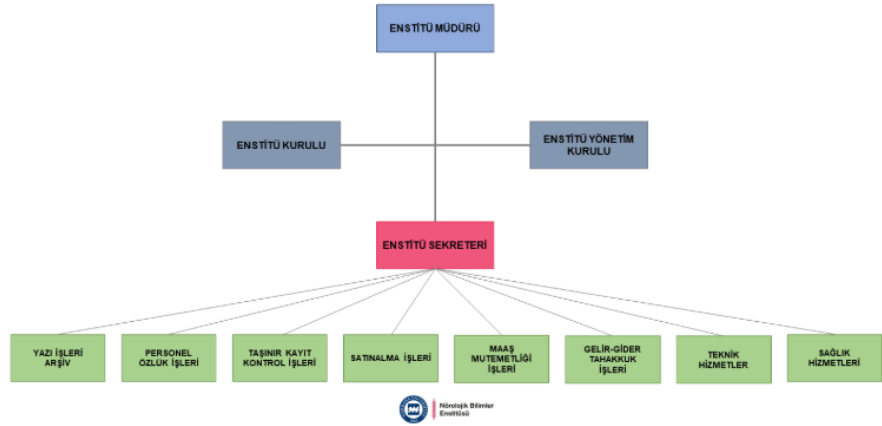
ENSTİTÜ MÜDÜRÜ

ENSTİTÜ KURULU

ENSTİTÜ YÖNETİM KURULU

ENSTİTÜ SEKRETERİ

YAZI İŞLERİ ARŞİV

PERSONEL ÖZLÜK İŞLERİ

TAŞINIR KAYIT KONTROL İŞLERİ

SATINALMA İŞLERİ

MAAŞ MUTEMETLİĞİ İŞLERİ

GELİR-GİDER TAHAKKUK İŞLERİ

TEKNİK HİZMETLER

SAĞLIK HİZMETLERİ

Nörolojik Bilimler Enstitüsü